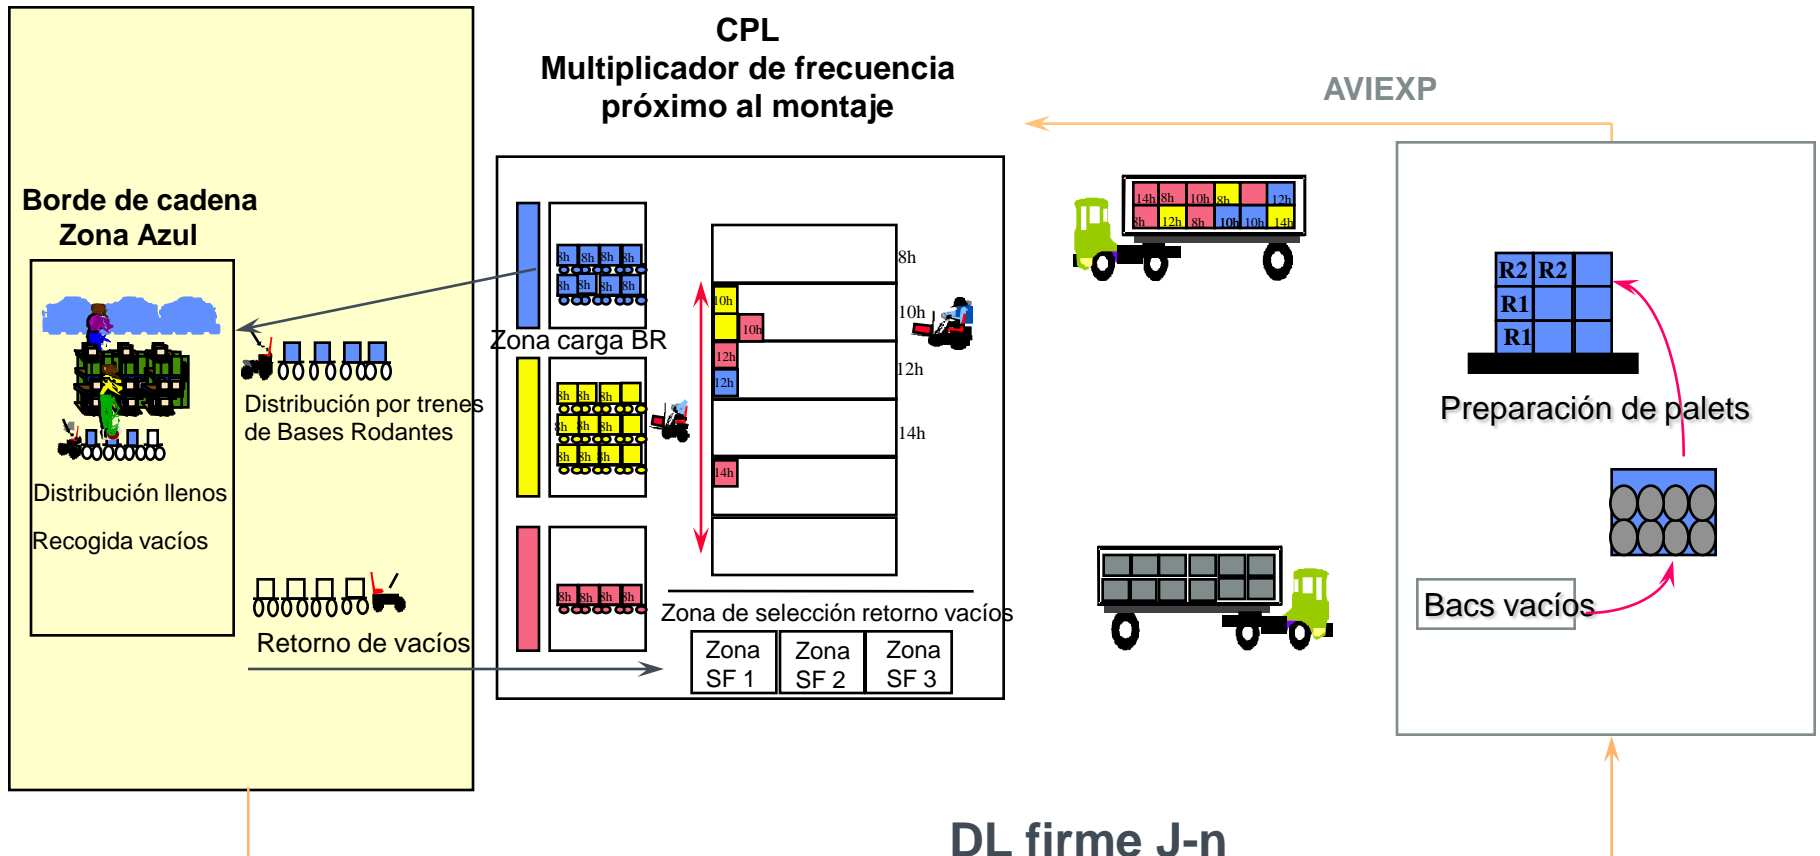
CPL
Multiplicador de frecuencia
próximo al montaje

AVIEXP

Borde de cadena
Zona Azul

Distribución llenos

Recogida vacíos

Distribución por trenes de Bases Rodantes

Retorno de vacíos

8h 8h 8h 8h
8h 8h 8h 8h

Zona carga BR

8h 8h 8h
8h 8h 8h
8h 8h 8h

8h 8h 8h 8h

8h
10h
10h
10h
12h
12h
12h
14h
14h

Zona de selección retorno vacíos

| Zona SF 1 | Zona SF 2 | Zona SF 3 |
|---|---|---|

14h 8h 10h 8h 12h
8h 12h 8h 10h 10h 14h

R2 R2
R1
R1

Preparación de palets

Bacs vacíos

DL firme J-n